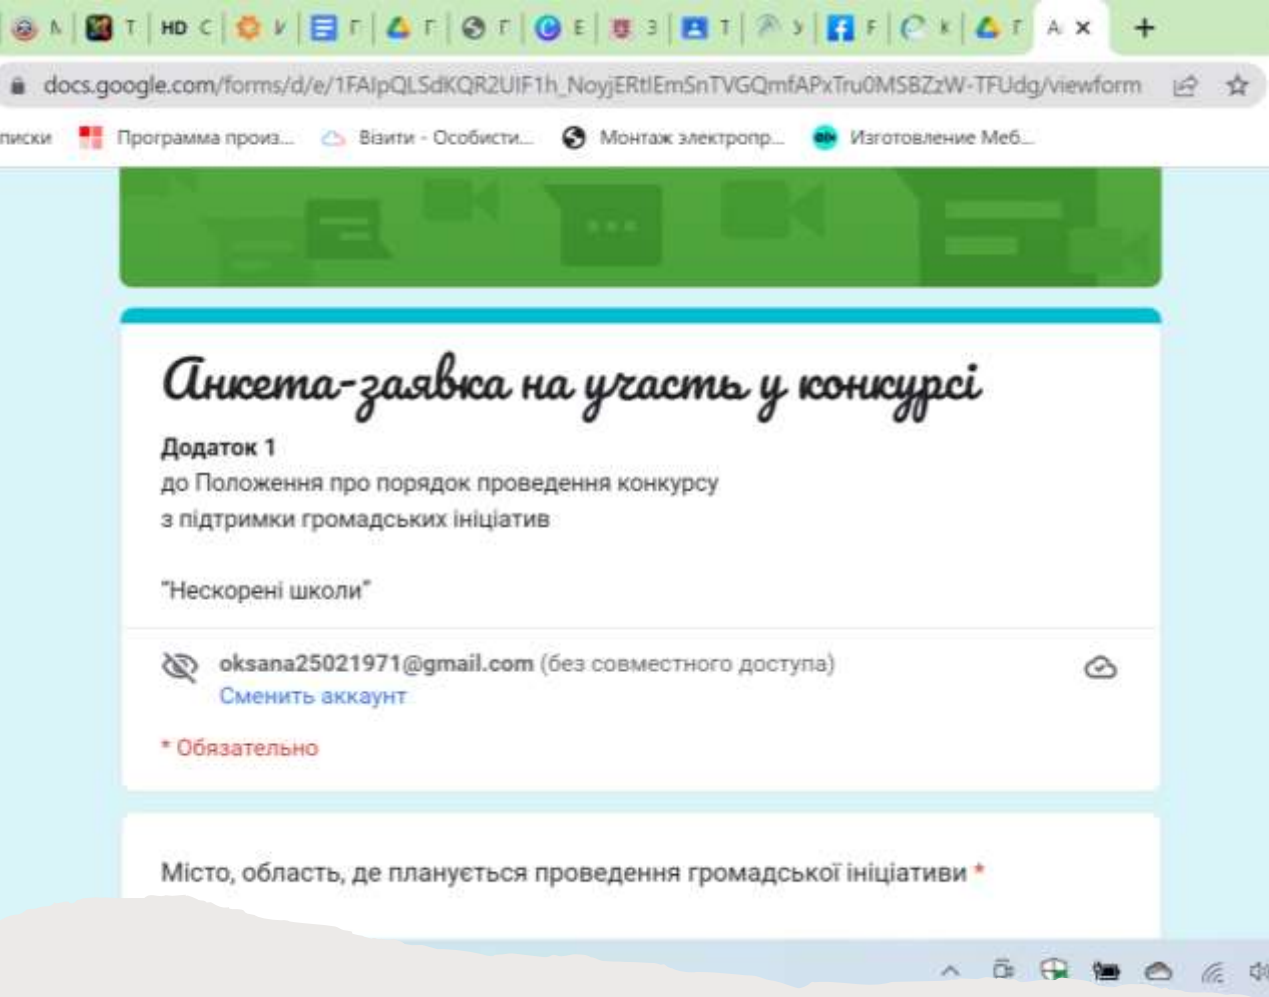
N T HD C V Г Г Г E З T У F K Г A ×

docs.google.com/forms/d/e/1FAIpQLSdKQR2UIF1h_NoyjERtIEmSnTVGQmfAPxTru0MSBZzW-TFUdg/viewform

писки Программа произ... Візити - Особисти... Монтаж электропр... Изготовление Меб...

Анкета-заявка на участь у конкурсі

Додаток 1
до Положення про порядок проведення конкурсу
з підтримки громадських ініціатив

"Нескорені школи"

oksana25021971@gmail.com (без совместного доступа)
Сменить аккаунт

* Обязательно

Місто, область, де планується проведення громадської ініціативи *